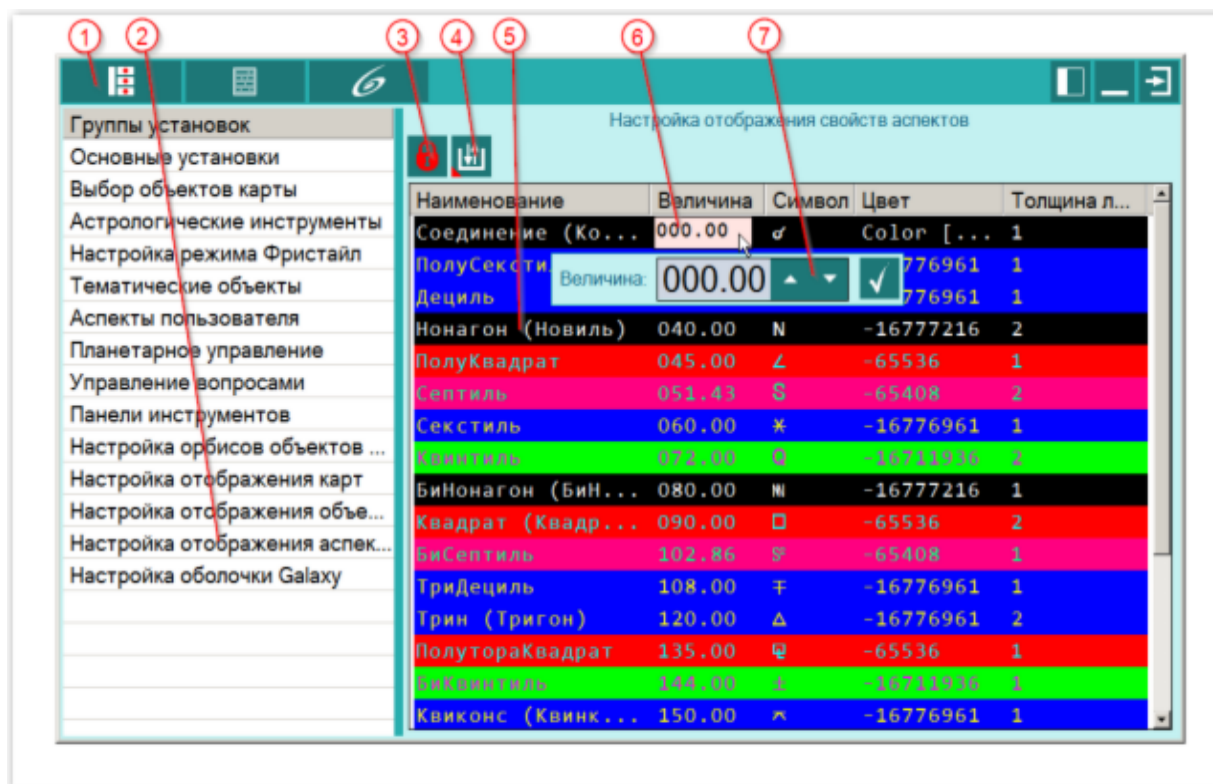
1 2 3 4 5 6 7

Группы установок
Основные установки
Выбор объектов карты
Астрологические инструменты
Настройка режима Фристайл
Тематические объекты
Аспекты пользователя
Планетарное управление
Управление вопросами
Панели инструментов
Настройка орбисов объектов ...
Настройка отображения карт
Настройка отображения объе...
Настройка отображения аспек...
Настройка оболочки Galaxy

Настройка отображения свойств аспектов

| Наименование | Величина | Символ | Цвет | Толщина л... |
|---|---|---|---|---|
| Соединение (Ко... | 000.00 | ☌ | Color [... | 1 |
| ПолуСекстиль | | | -16776961 | 1 |
| Дециль | | | -16776961 | 1 |
| Нонагон (Новиль) | 040.00 | N | -16777216 | 2 |
| ПолуКвадрат | 045.00 | ∠ | -65536 | 1 |
| Септиль | 051.43 | S | -65408 | 2 |
| Секстиль | 060.00 | ⚹ | -16776961 | 1 |
| Квинтиль | 072.00 | Q | -16711936 | 2 |
| БиНонагон (БиН... | 080.00 | N | -16777216 | 1 |
| Квадрат (Квадр... | 090.00 | □ | -65536 | 2 |
| БиСептиль | 102.86 | S² | -65408 | 1 |
| ТриДециль | 108.00 | ∓ | -16776961 | 1 |
| Трин (Тригон) | 120.00 | △ | -16776961 | 2 |
| ПолутораКвадрат | 135.00 | ⚼ | -65536 | 1 |
| БиКвинтиль | 144.00 | ± | -16711936 | 1 |
| Квиконс (Квинк... | 150.00 | ⚻ | -16776961 | 1 |

Величина: 000.00